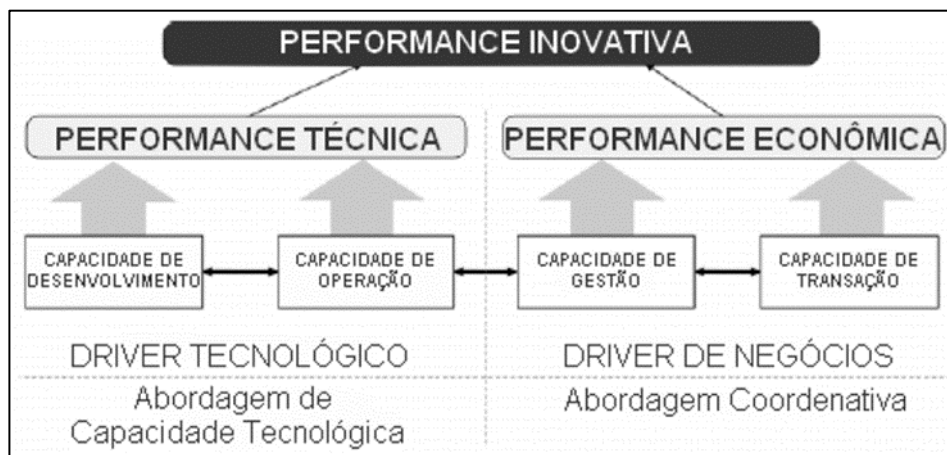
PERFORMANCE INOVATIVA

PERFORMANCE TÉCNICA

PERFORMANCE ECONÔMICA

CAPACIDADE DE DESENVOLVIMENTO

CAPACIDADE DE OPERAÇÃO

CAPACIDADE DE GESTÃO

CAPACIDADE DE TRANSAÇÃO

DRIVER TECNOLÓGICO

Abordagem de Capacidade Tecnológica

DRIVER DE NEGÓCIOS

Abordagem Coordenativa